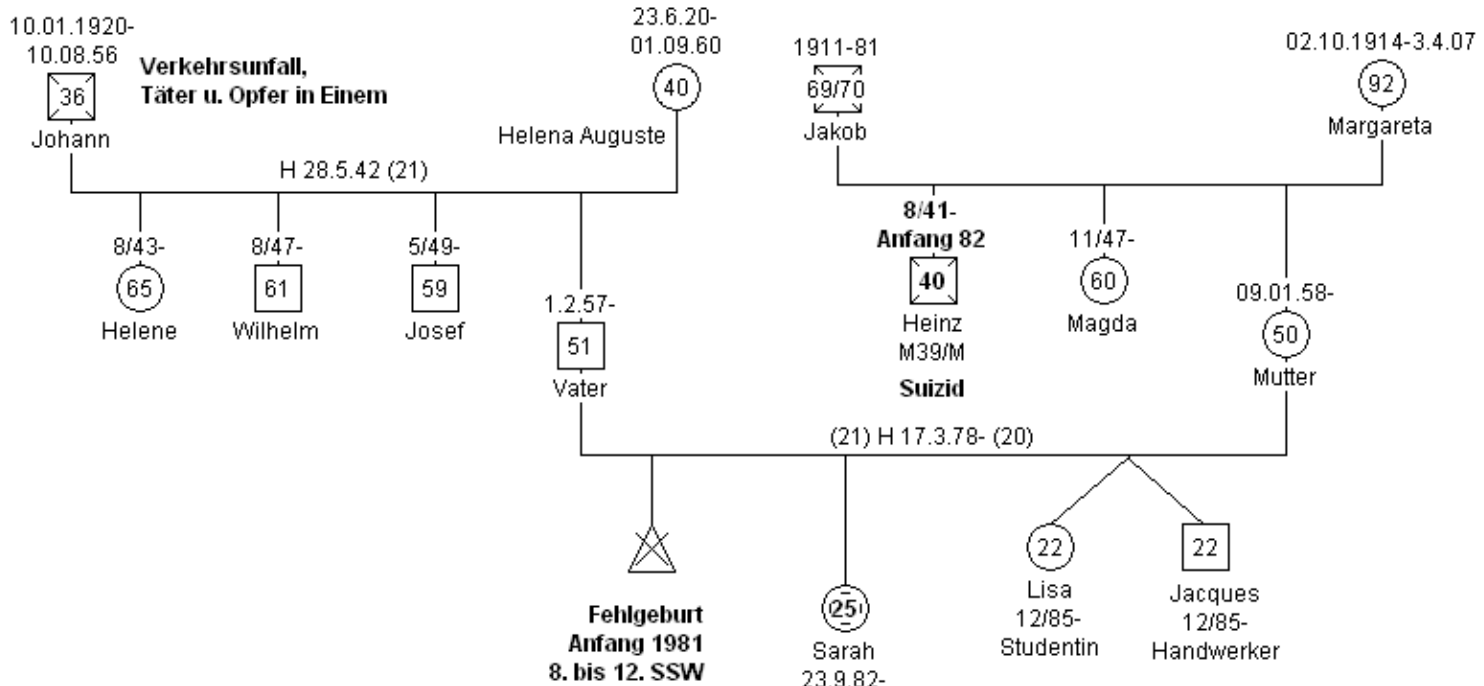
10.01.1920-
10.08.56
36
Johann

Verkehrsunfall,
Täter u. Opfer in Einem

23.6.20-
01.09.60
40
Helena Auguste

1911-81
69/70
Jakob

02.10.1914-3.4.07
92
Margareta

H 28.5.42 (21)

8/43-
65
Helene

8/47-
61
Wilhelm

5/49-
59
Josef

1.2.57-
51
Vater

8/41-
Anfang 82
40
Heinz
M39/M
Suizid

11/47-
60
Magda

09.01.58-
50
Mutter

(21) H 17.3.78- (20)

Fehlgeburt
Anfang 1981
8. bis 12. SSW

25
Sarah
23.9.82-

22
Lisa
12/85-
Studentin

22
Jacques
12/85-
Handwerker